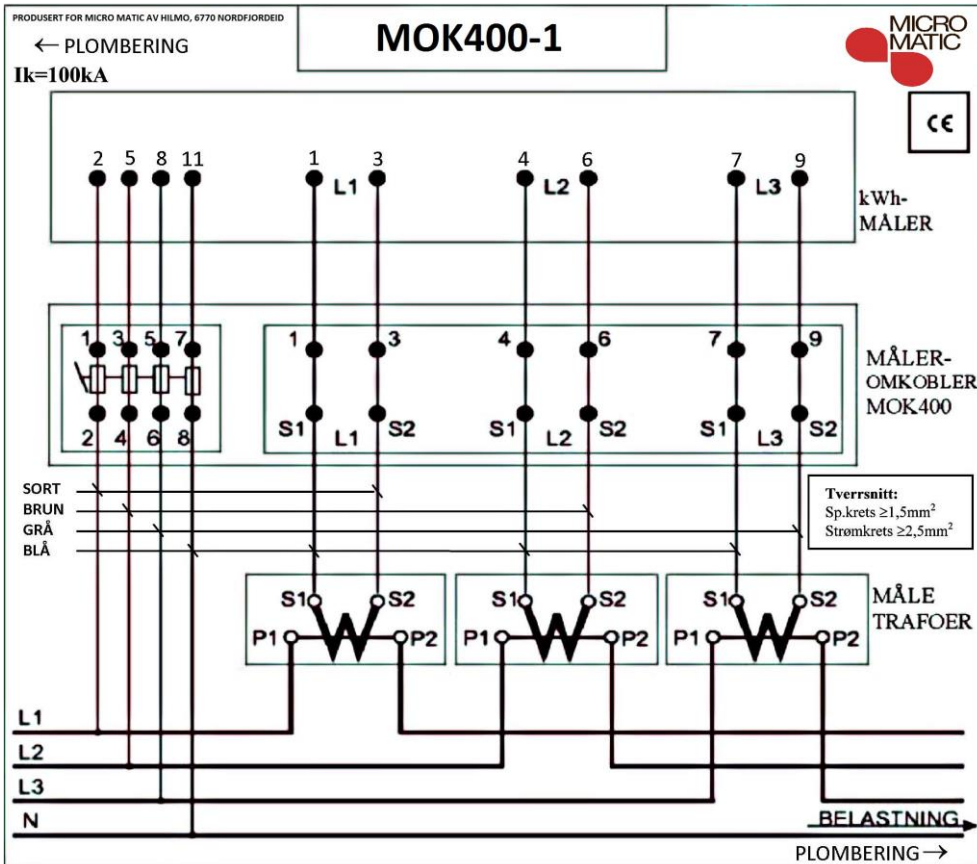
PRODUSERT FOR MICRO MATIC AV HILMO, 6770 NORDFJORDEID

MOK400-1

MICRO MATIC

← PLOMBERING

Ik=100kA

CE

2 5 8 11 1 3 4 6 7 9

L1 L2 L3

kWh-MÅLER

1 3 5 7

2 4 6 8

1 3 4 6 7 9

S1 L1 S2 S1 L2 S2 S1 L3 S2

MÅLER-OMKOBLER MOK400

SORT
BRUN
GRÅ
BLÅ

Tverrsnitt:
Sp.krets $\geq 1,5mm^2$
Strømkrets $\geq 2,5mm^2$

S1 S2 P1 P2 S1 S2 P1 P2 S1 S2 P1 P2

MÅLE TRAFOER

L1
L2
L3
N

BELASTNING

PLOMBERING →